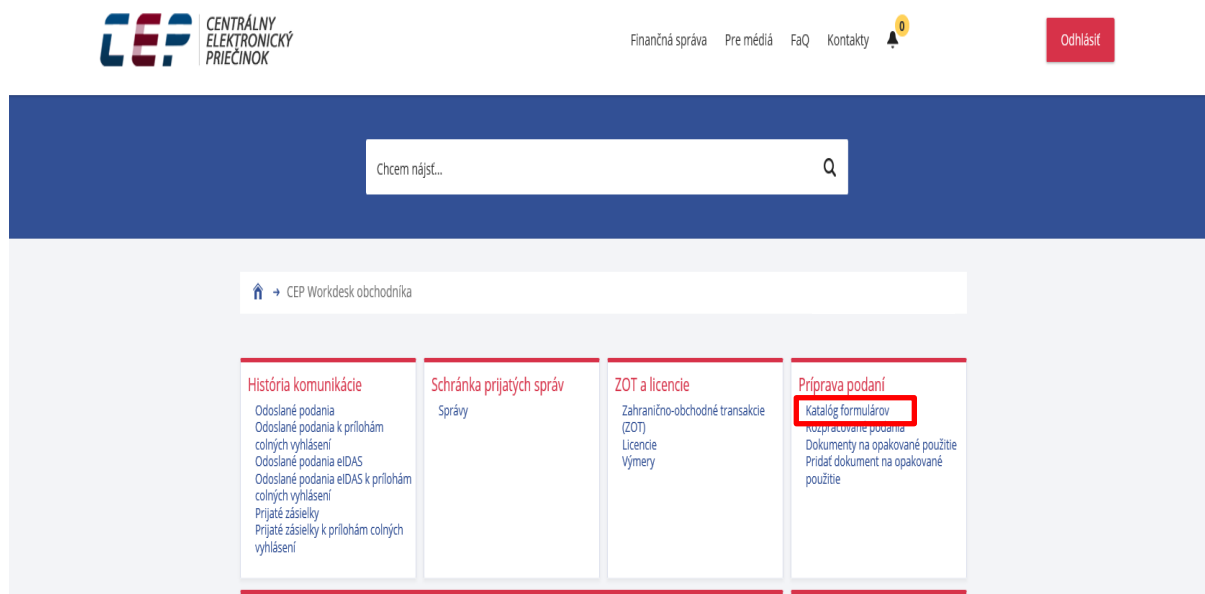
CEP CENTRÁLNY ELEKTRONICKÝ PRIEČINOK

Finančná správa Pre médiá FaQ Kontakty 0

Odhlásiť

Chcem nájsť...

CEP Workdesk obchodníka

História komunikácie
Odoslané podania
Odoslané podania k prílohám colných vyhlásení
Odoslané podania eIDAS
Odoslané podania eIDAS k prílohám colných vyhlásení
Prijaté zásielky
Prijaté zásielky k prílohám colných vyhlásení

Schránka prijatých správ
Správy

ZOT a licencie
Zahranično-obchodné transakcie (ZOT)
Licencie
Výmery

Príprava podaní
Katalóg formulárov
Rozpracované podania
Dokumenty na opakované použitie
Pridať dokument na opakované použitie